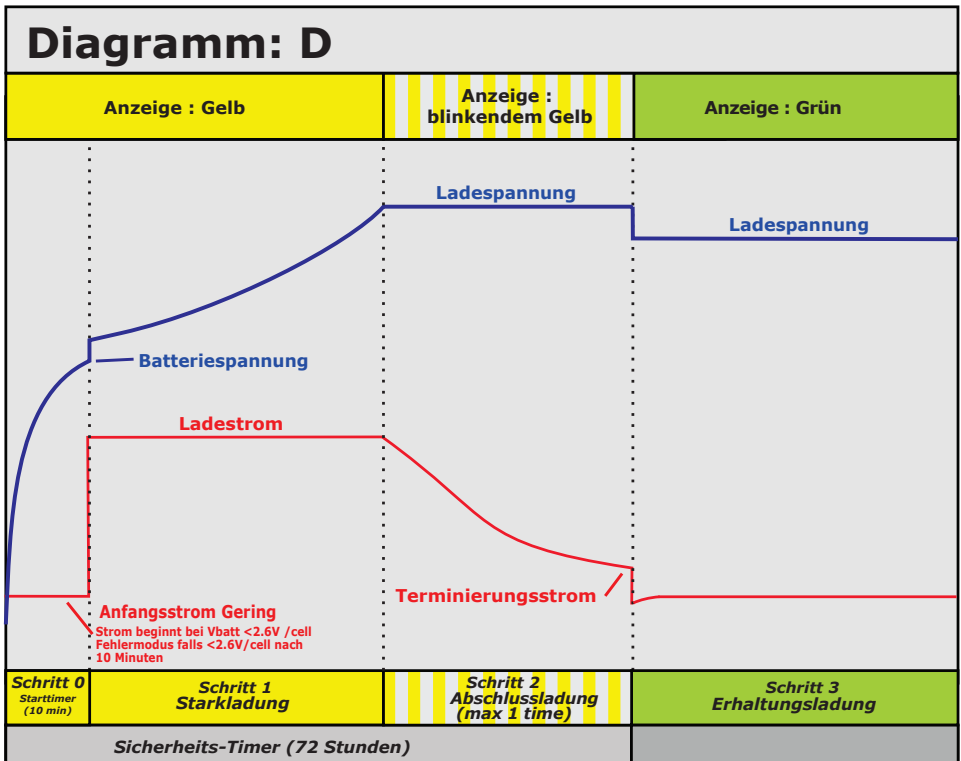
Diagramm: D

Anzeige : Gelb

Anzeige : blinkendem Gelb

Anzeige : Grün

Ladespannung

Ladespannung

Batteriespannung

Ladestrom

Terminierungsstrom

Anfangsstrom Gering
Strom beginnt bei Vbatt <2.6V /cell
Fehlermodus falls <2.6V/cell nach
10 Minuten

Schritt 0
Starttimer
(10 min)

Schritt 1
Starkladung

Schritt 2
Abschlussladung
(max 1 time)

Schritt 3
Erhaltungsladung

Sicherheits-Timer (72 Stunden)